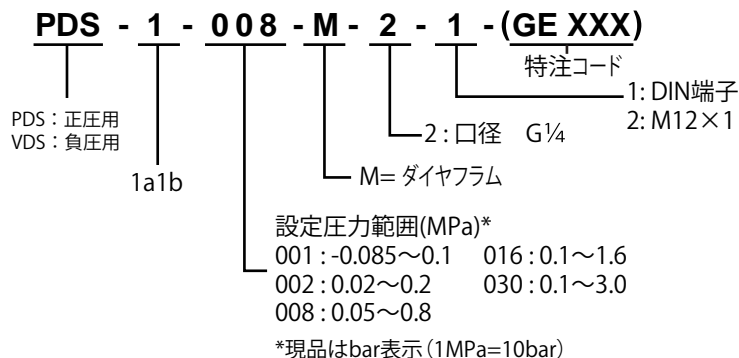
PDS - 1 - 008 - M - 2 - 1 - (GE XXX)

特注コード

1: DIN端子
2: M12×1

2 : 口径 G¼

M= ダイヤフラム

PDS：正圧用
VDS：負圧用

1a1b

設定圧力範囲(MPa)*
001 : -0.085～0.1
016 : 0.1～1.6
002 : 0.02～0.2
030 : 0.1～3.0
008 : 0.05～0.8

*現品はbar表示（1MPa=10bar）